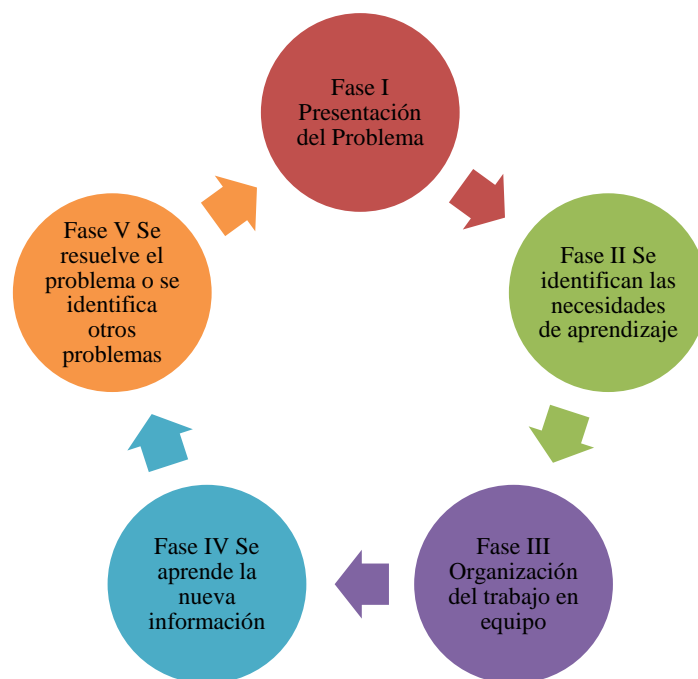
Fase I Presentación del Problema

Fase II Se identifican las necesidades de aprendizaje

Fase III Organización del trabajo en equipo

Fase IV Se aprende la nueva información

Fase V Se resuelve el problema o se identifica otros problemas